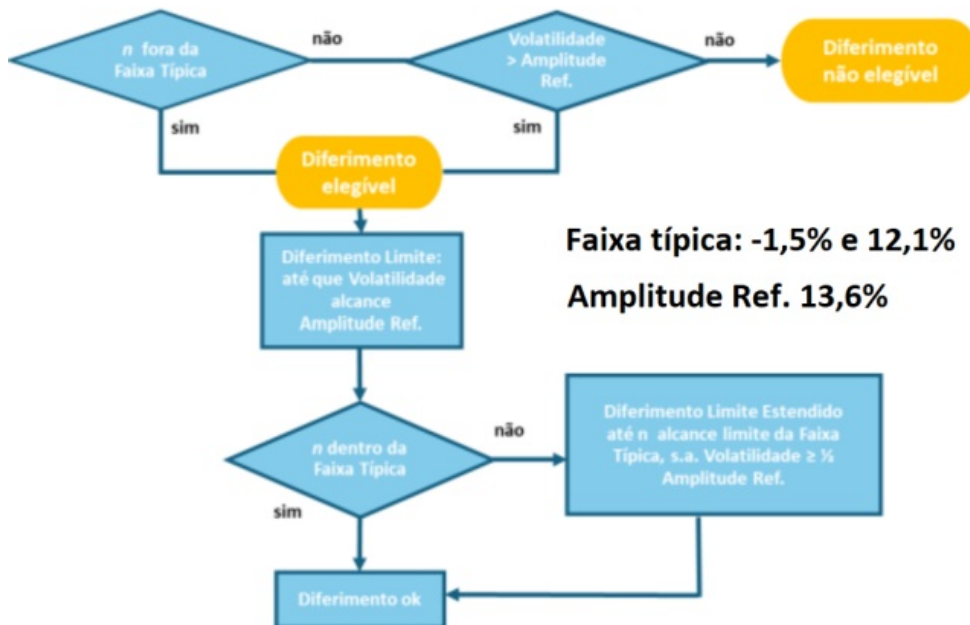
*n* fora da Faixa Típica

não

Volatilidade > Amplitude Ref.

não

Diferimento não elegível

sim

sim

Diferimento elegível

Diferimento Limite: até que Volatilidade alcance Amplitude Ref.

Faixa típica: -1,5% e 12,1%

Amplitude Ref. 13,6%

*n* dentro da Faixa Típica

não

Diferimento Limite Estendido até n alcance limite da Faixa Típica, s.a. Volatilidade ≥ ½ Amplitude Ref.

sim

Diferimento ok